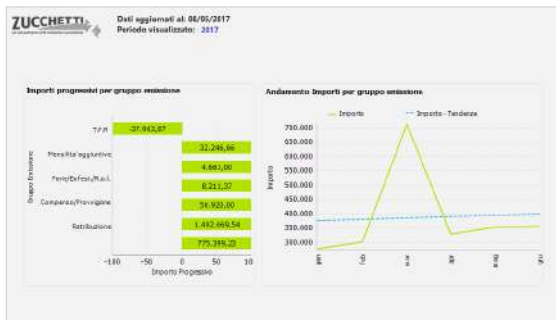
ZUCCHETTI

Dati aggiornati al: 08/05/2017
Periodo visualizzato: 2017

Importi progressivi per gruppo emissione

T.F.R. -37.942,87
Mensilità aggiuntive 32.246,66
Ferie/Exfest/R.o.l. 4.661,00
Compensi/Provvigioni 8.211,37
Retribuzione 56.920,00
1.492.669,54
775.399,23

Gruppo Emissione

-100 -50 0 50 10
Importo Progressivo

Andamento Importi per gruppo emissione

Importo
Importo - Tendenza

700.000
650.000
600.000
550.000
500.000
450.000
400.000
350.000
300.000

Importo

gen
feb
mar
apr
mag
giu